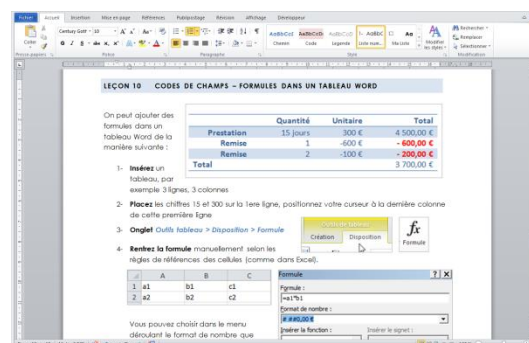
Fichier Accueil Insertion Mise en page Références Publipostage Révision Affichage Développeur

Coller Century Goth 10 Chapeau Code Legende Liste num... Ma Liste Modifier les styles Rechercher Remplacer Sélectionner

Presse-papiers Police Paragraphe Style Modification

LEÇON 10 CODES DE CHAMPS – FORMULES DANS UN TABLEAU WORD

On peut ajouter des formules dans un tableau Word de la manière suivante :

| | Quantité | Unitaire | Total |
|---|---|---|---|
| Prestation | 15 jours | 300 € | 4 500,00 € |
| Remise | 1 | -600 € | - 600,00 € |
| Remise | 2 | -100 € | - 200,00 € |
| Total | | | 3 700,00 € |

1- Insérez un tableau, par exemple 3 lignes, 3 colonnes

2- Placez les chiffres 15 et 300 sur la 1ere ligne, positionnez votre curseur à la dernière colonne de cette première ligne

3- Onglet Outils tableau > Disposition > Formule

Outils de tableau
Création Disposition

Formule

4- Rentrez la formule manuellement selon les règles de références des cellules (comme dans Excel).

| | A | B | C |
|---|---|---|---|
| 1 | a1 | b1 | c1 |
| 2 | a2 | b2 | c2 |

Formule ? X
Formule :
=a1*b1
Format de nombre :
# ##0,00 €
Insérer la fonction : Insérer le signet :

Vous pouvez choisir dans le menu déroulant le format de nombre que